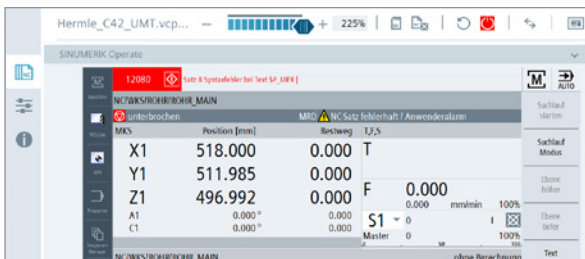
Hermle_C42_UMT.vcp... — + 225%

SINUMERIK Operate

12080 Satz 8 Syntaxfehler bei Text SP_UFR ]

M AUTO

NC/WKS/ROHR/ROHR_MAIN

unterbrochen MRD NC Satz fehlerhaft / Anwenderalarm

| MKS | Position [mm] | Restweg |
|---|---|---|
| X1 | 518.000 | 0.000 |
| Y1 | 511.985 | 0.000 |
| Z1 | 496.992 | 0.000 |
| A1 | 0.000 ° | 0.000 ° |
| C1 | 0.000 ° | 0.000 ° |

T,F,S

T

F 0.000
0.000 mm/min 100%

S1 0
Master 0 100%

NC/WKS/ROHR/ROHR_MAIN ohne Berechnung

Suchlauf starten

Suchlauf Modus

Ebene höher

Ebene tiefer

Text